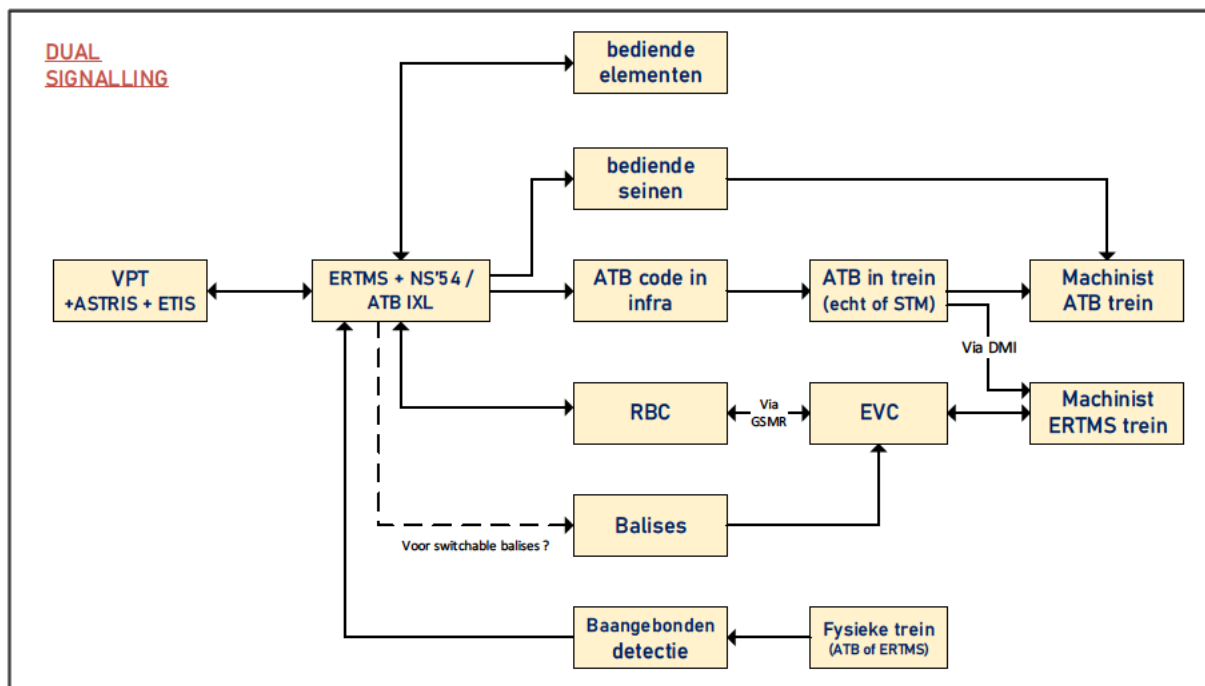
DUAL SIGNALLING

bediende elementen

bediende seinen

VPT +ASTRIS + ETIS

ERTMS + NS'54 / ATB IXL

ATB code in infra

ATB in trein (echt of STM)

Machinist ATB trein

Via DMI

RBC

Via GSMR

EVC

Machinist ERTMS trein

Balises

Voor switchable balises ?

Baangebonden detectie

Fysieke trein (ATB of ERTMS)